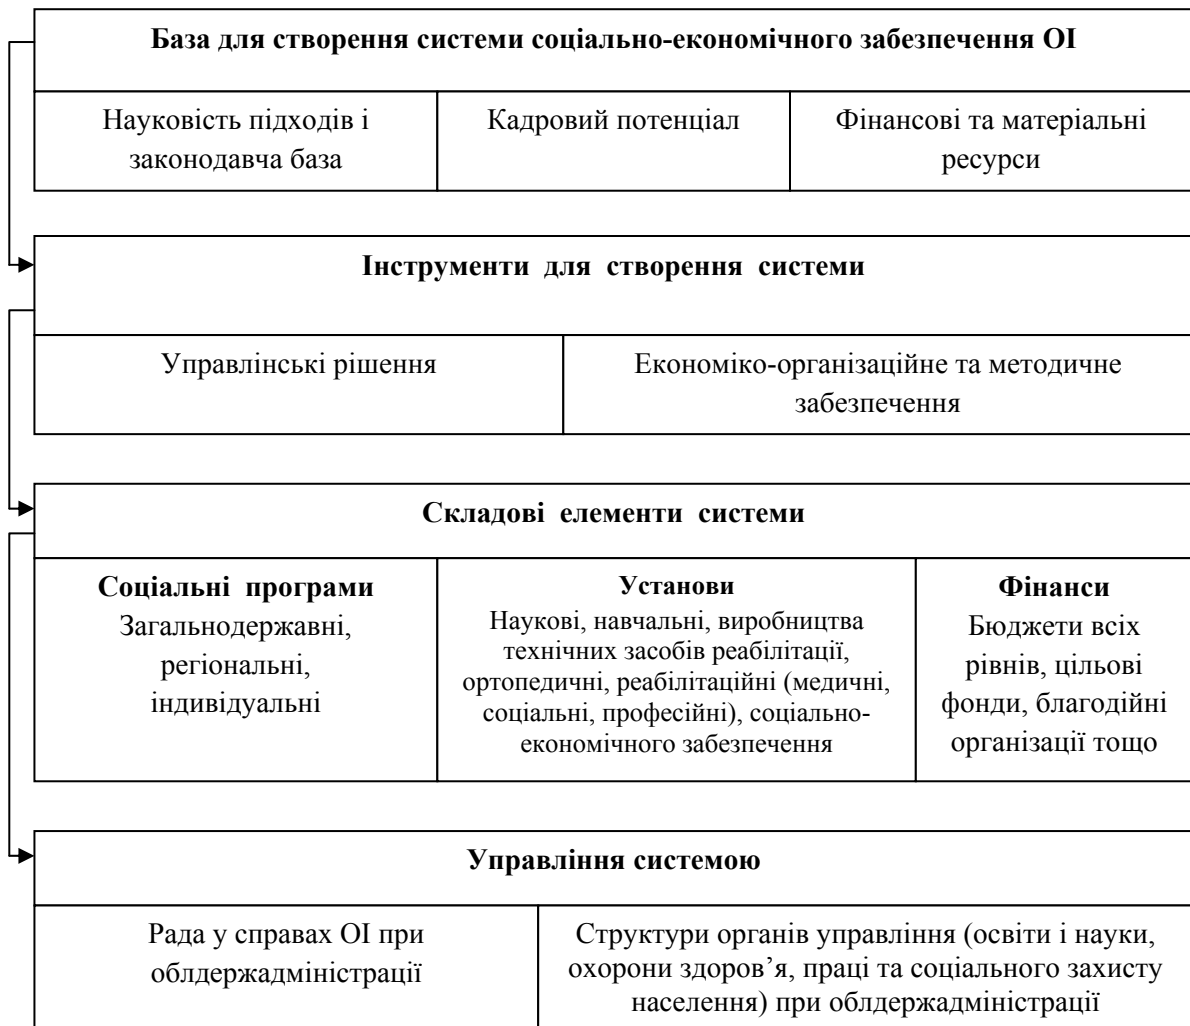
**База для створення системи соціально-економічного забезпечення ОІ**

| Науковість підходів і законодавча база | Кадровий потенціал | Фінансові та матеріальні ресурси |
|---|---|---|

**Інструменти для створення системи**

| Управлінські рішення | Економіко-організаційне та методичне забезпечення |
|---|---|

**Складові елементи системи**

| **Соціальні програми** Загальнодержавні, регіональні, індивідуальні | **Установи** Наукові, навчальні, виробництва технічних засобів реабілітації, ортопедичні, реабілітаційні (медичні, соціальні, професійні), соціально-економічного забезпечення | **Фінанси** Бюджети всіх рівнів, цільові фонди, благодійні організації тощо |
|---|---|---|

**Управління системою**

| Рада у справах ОІ при облдержадміністрації | Структури органів управління (освіти і науки, охорони здоров'я, праці та соціального захисту населення) при облдержадміністрації |
|---|---|